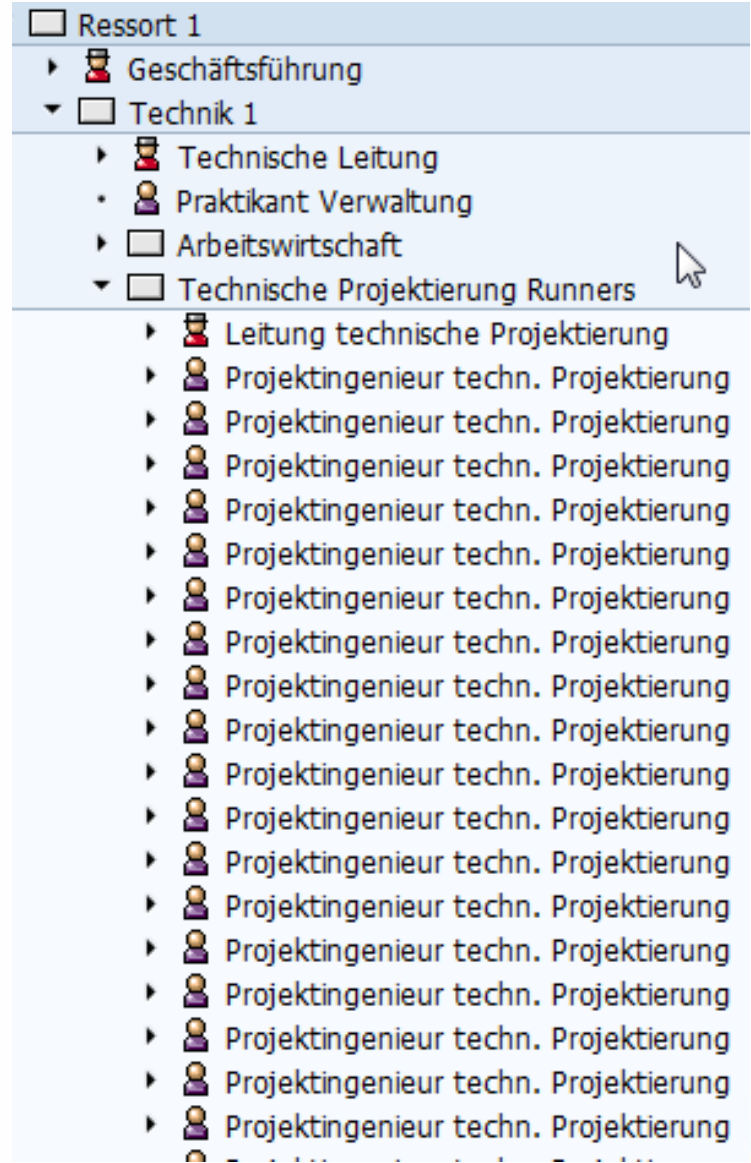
Ressort 1
Geschäftsführung
Technik 1
Technische Leitung
Praktikant Verwaltung
Arbeitswirtschaft
Technische Projektierung Runners
Leitung technische Projektierung
Projektingenieur techn. Projektierung
Projektingenieur techn. Projektierung
Projektingenieur techn. Projektierung
Projektingenieur techn. Projektierung
Projektingenieur techn. Projektierung
Projektingenieur techn. Projektierung
Projektingenieur techn. Projektierung
Projektingenieur techn. Projektierung
Projektingenieur techn. Projektierung
Projektingenieur techn. Projektierung
Projektingenieur techn. Projektierung
Projektingenieur techn. Projektierung
Projektingenieur techn. Projektierung
Projektingenieur techn. Projektierung
Projektingenieur techn. Projektierung
Projektingenieur techn. Projektierung
Projektingenieur techn. Projektierung
Projektingenieur techn. Projektierung
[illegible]